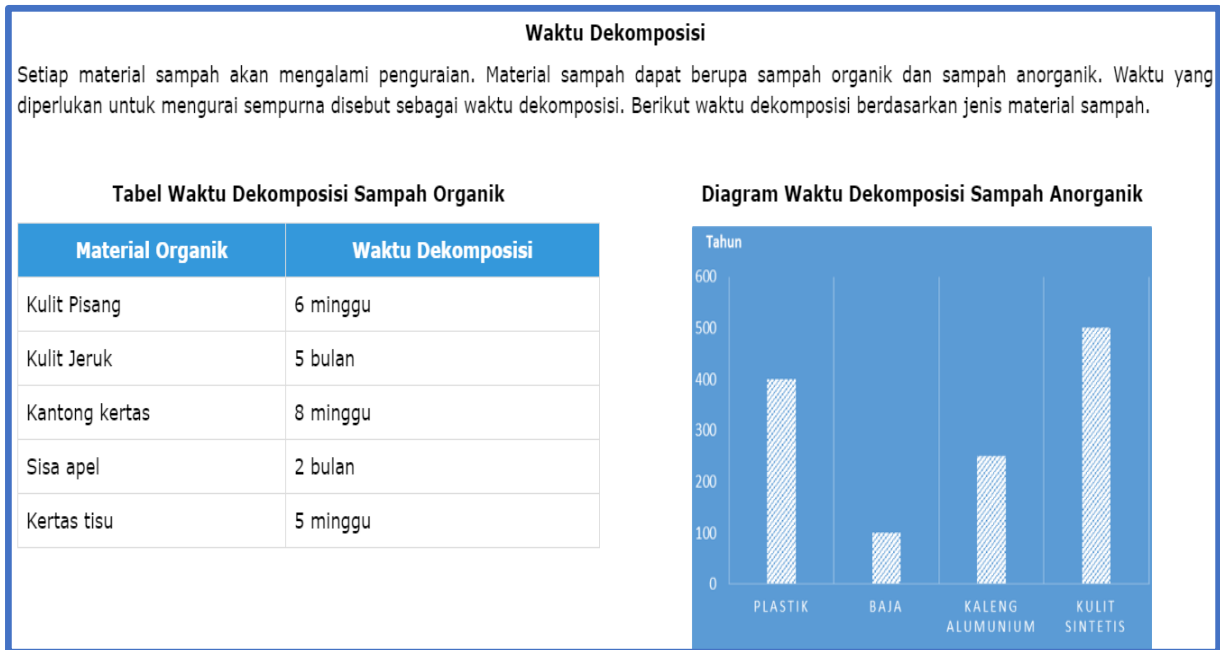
Waktu Dekomposisi

Setiap material sampah akan mengalami penguraian. Material sampah dapat berupa sampah organik dan sampah anorganik. Waktu yang diperlukan untuk mengurai sempurna disebut sebagai waktu dekomposisi. Berikut waktu dekomposisi berdasarkan jenis material sampah.

Tabel Waktu Dekomposisi Sampah Organik

| Material Organik | Waktu Dekomposisi |
|---|---|
| Kulit Pisang | 6 minggu |
| Kulit Jeruk | 5 bulan |
| Kantong kertas | 8 minggu |
| Sisa apel | 2 bulan |
| Kertas tisu | 5 minggu |

Diagram Waktu Dekomposisi Sampah Anorganik

Tahun
600
500
400
300
200
100
0
PLASTIK
BAJA
KALENG ALUMUNIUM
KULIT SINTETIS